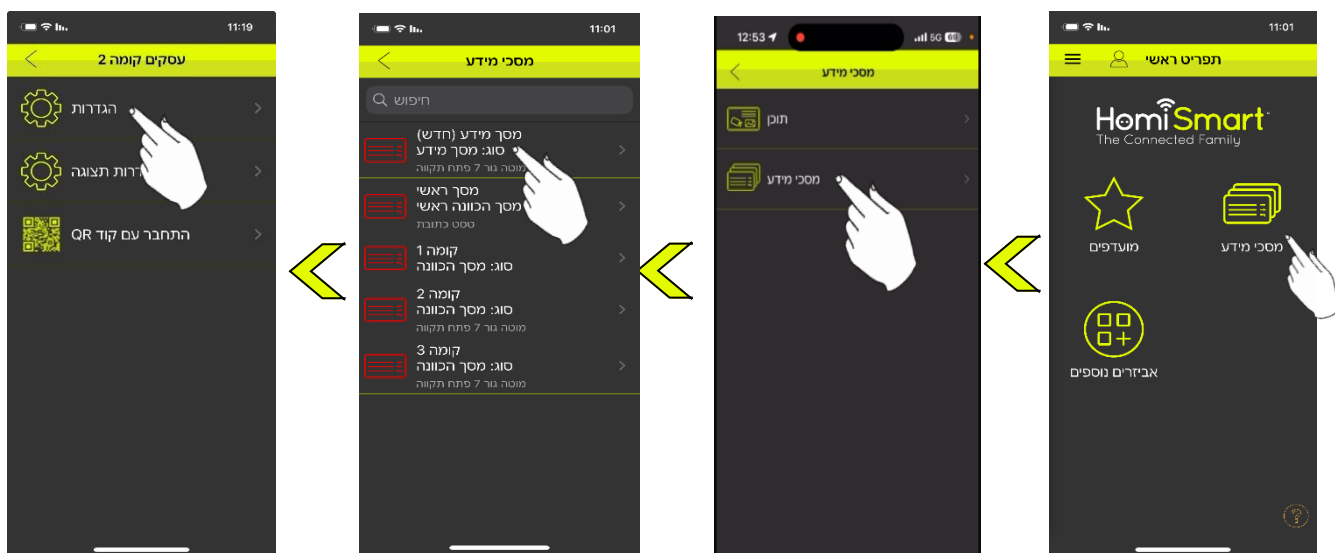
11:01
תפריט ראשי
HomiSmart
The Connected Family
מסכי מידע
מועדפים
אביזרים נוספים

12:53
5G
מסכי מידע
תוכן
מסכי מידע

11:01
מסכי מידע
חיפוש
מסך מידע (חדש)
סוג: מסך מידע
מוטה גור 7 פתח תקווה
מסך ראשי
מסך הכוונה ראשי
טסט כתובת
קומה 1
סוג: מסך הכוונה
קומה 2
סוג: מסך הכוונה
מוטה גור 7 פתח תקווה
קומה 3
סוג: מסך הכוונה
מוטה גור 7 פתח תקווה

11:19
עסקים קומה 2
הגדרות
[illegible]דרות תצוגה
התחבר עם קוד QR